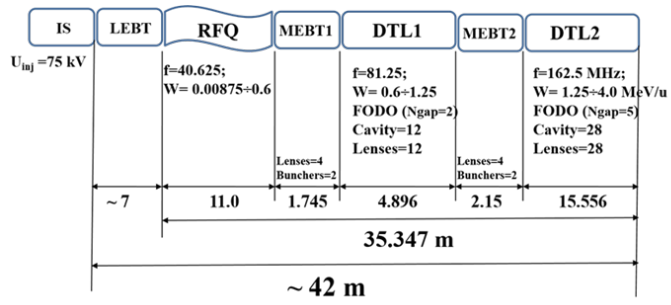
IS

LEBT

RFQ

MEBT1

DTL1

MEBT2

DTL2

$U_{inj}$ =75 kV

f=40.625;
W= 0.00875÷0.6

Lenses=4
Bunchers=2

f=81.25;
W= 0.6÷1.25
FODO (Ngap=2)
Cavity=12
Lenses=12

Lenses=4
Bunchers=2

f=162.5 MHz;
W= 1.25÷4.0 MeV/u
FODO (Ngap=5)
Cavity=28
Lenses=28

~ 7

11.0

1.745

4.896

2.15

15.556

35.347 m

~ 42 m